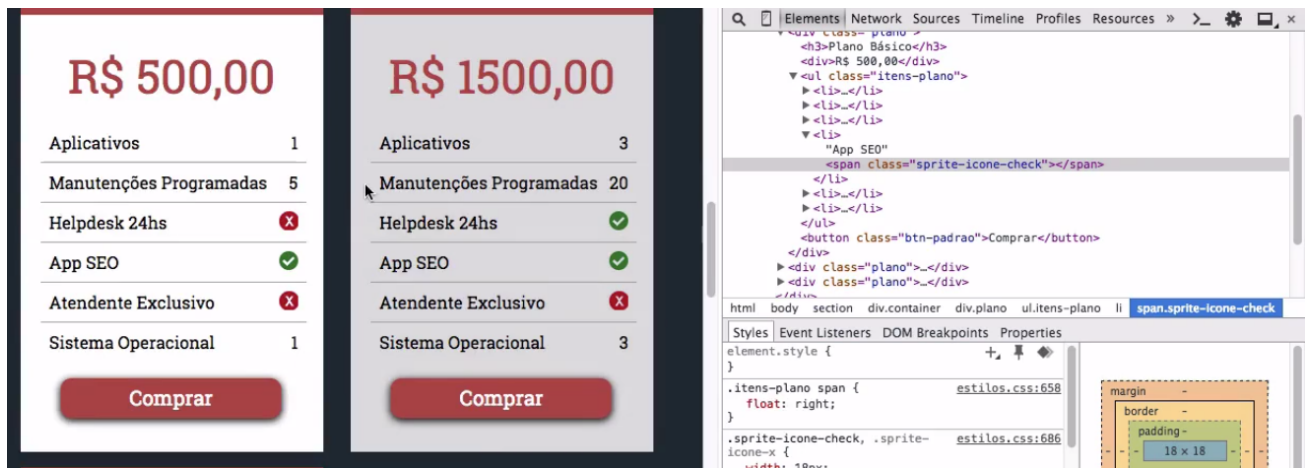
R$ 500,00

Aplicativos 1
Manutenções Programadas 5
Helpdesk 24hs
App SEO
Atendente Exclusivo
Sistema Operacional 1

Comprar

R$ 1500,00

Aplicativos 3
Manutenções Programadas 20
Helpdesk 24hs
App SEO
Atendente Exclusivo
Sistema Operacional 3

Comprar

Elements Network Sources Timeline Profiles Resources »

<h3>Plano Básico</h3>
<div>R$ 500,00</div>
▼<ul class="itens-plano">
▶<li>…</li>
▶<li>…</li>
▶<li>…</li>
▼<li>
"App SEO"
<span class="sprite-icone-check"></span>
</li>
▶<li>…</li>
▶<li>…</li>
</ul>
<button class="btn-padrao">Comprar</button>
</div>
▶<div class="plano">…</div>
▶<div class="plano">…</div>

html body section div.container div.plano ul.itens-plano li span.sprite-icone-check

Styles Event Listeners DOM Breakpoints Properties

element.style {
}
.itens-plano span { estilos.css:658
float: right;
}
.sprite-icone-check, .sprite-icone-x { estilos.css:686

margin -
border -
padding -
- 18 × 18 -